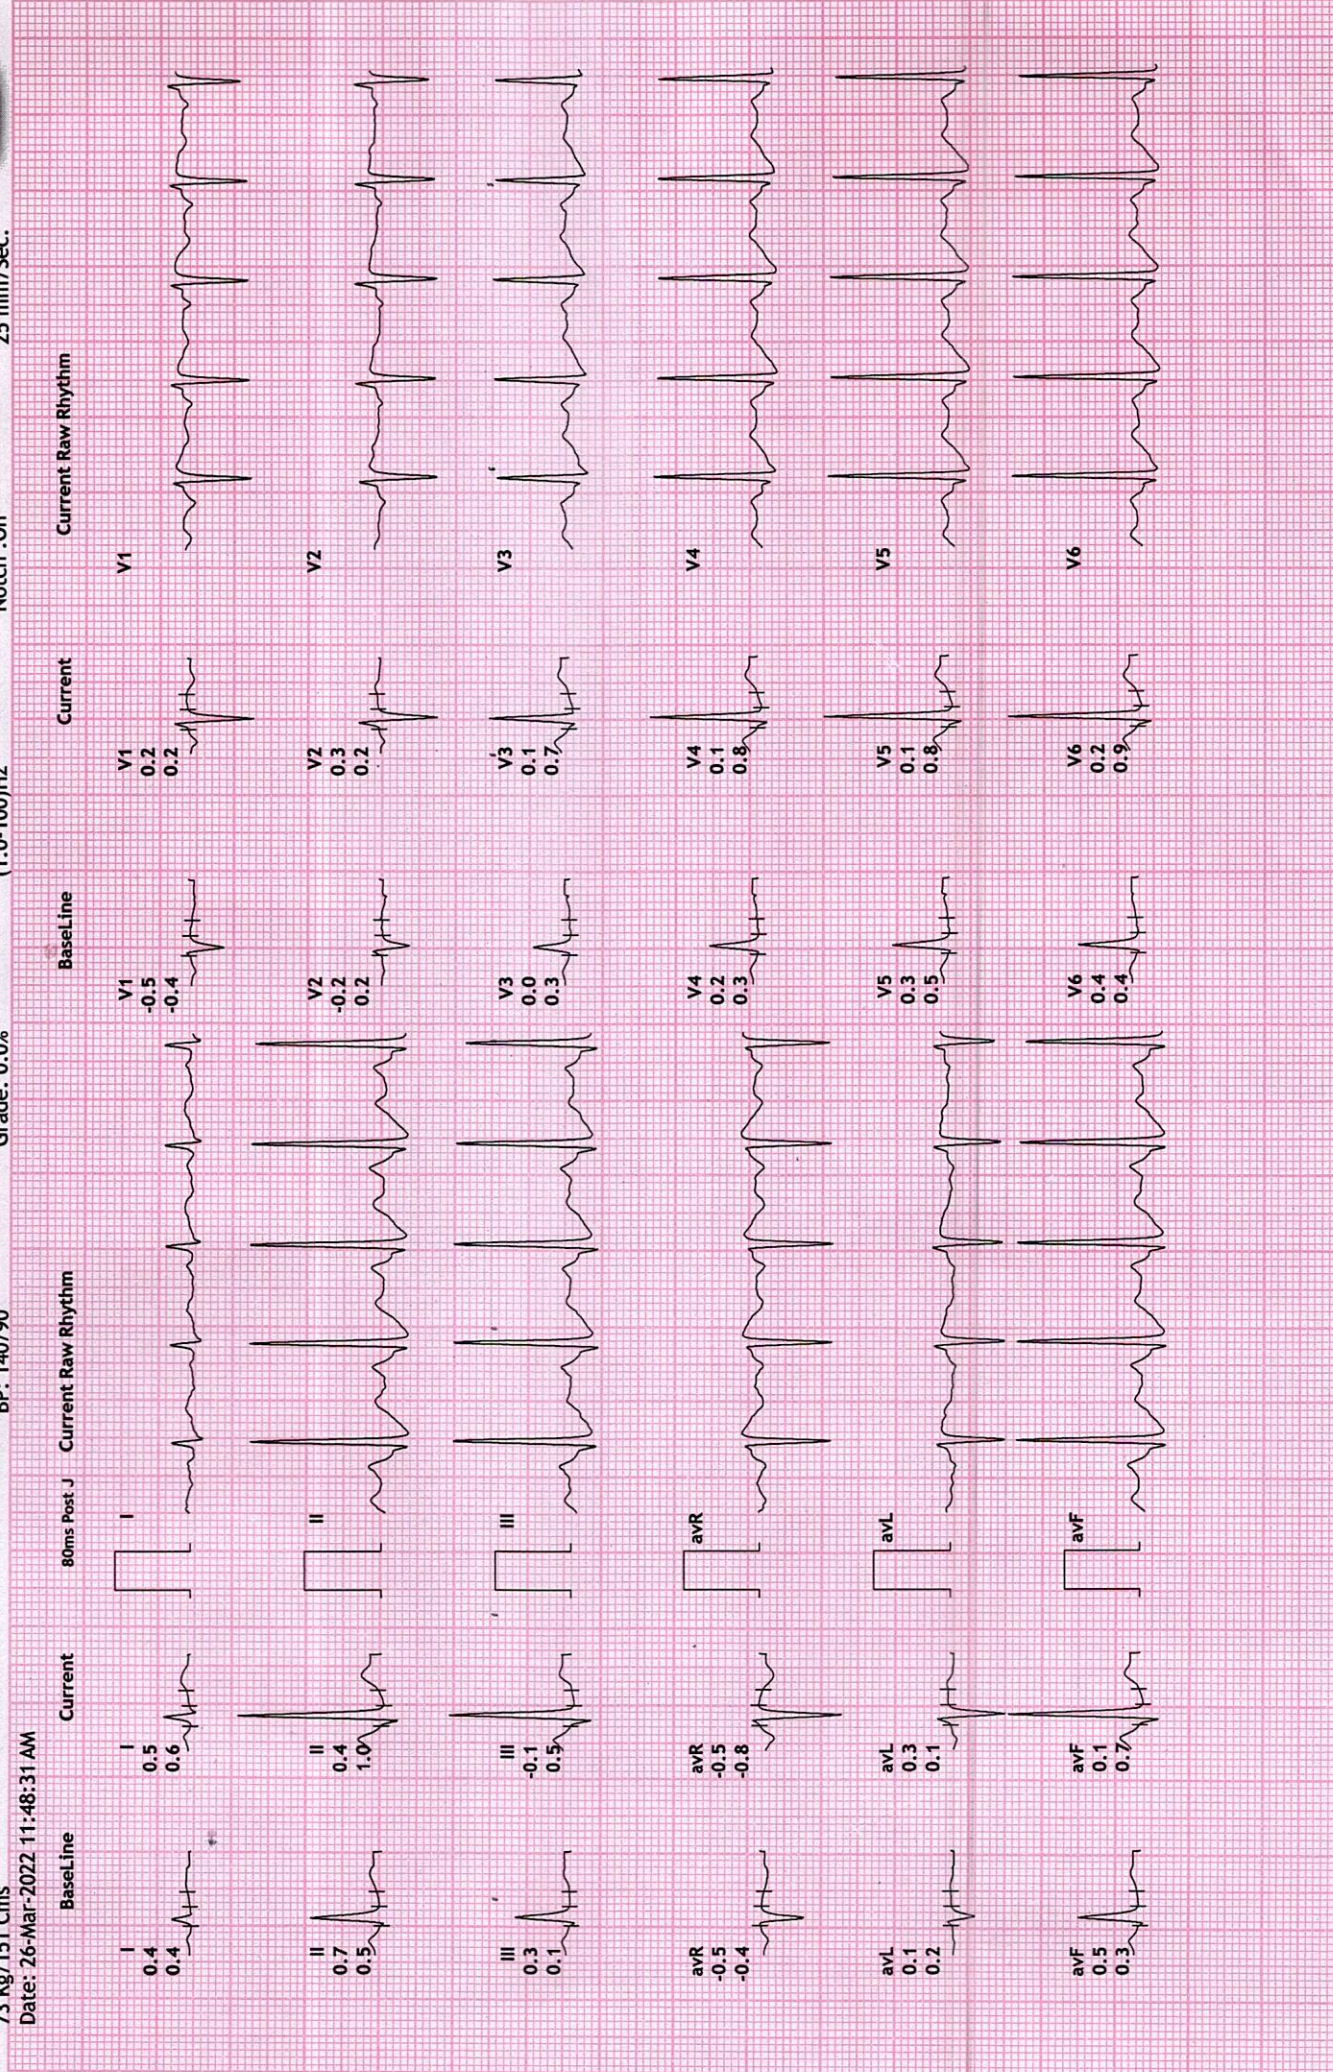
75 Kg/ 151 Cms
Date: 26-Mar-2022 11:48:31 AM
BP: 140/90
Grade: 0.0%
(1.0-100)Hz
Notch: Off
25 mm/Sec.

BaseLine
I
0.4
0.4
II
0.7
0.5
III
0.3
0.1
avR
-0.5
-0.4
avL
0.1
0.2
avF
0.5
0.3

Current
I
0.5
0.6
II
0.4
1.0
III
-0.1
0.5
avR
-0.5
-0.8
avL
0.3
0.1
avF
0.1
0.7

80ms Post J
Current Raw Rhythm
I
II
III
avR
avL
avF

BaseLine
V1
-0.5
-0.4
V2
-0.2
0.2
V3
0.0
0.3
V4
0.2
0.3
V5
0.3
0.5
V6
0.4
0.4

Current
V1
0.2
0.2
V2
0.3
0.2
V3
0.1
0.7
V4
0.1
0.8
V5
0.1
0.8
V6
0.2
0.9

Current Raw Rhythm
V1
V2
V3
V4
V5
V6